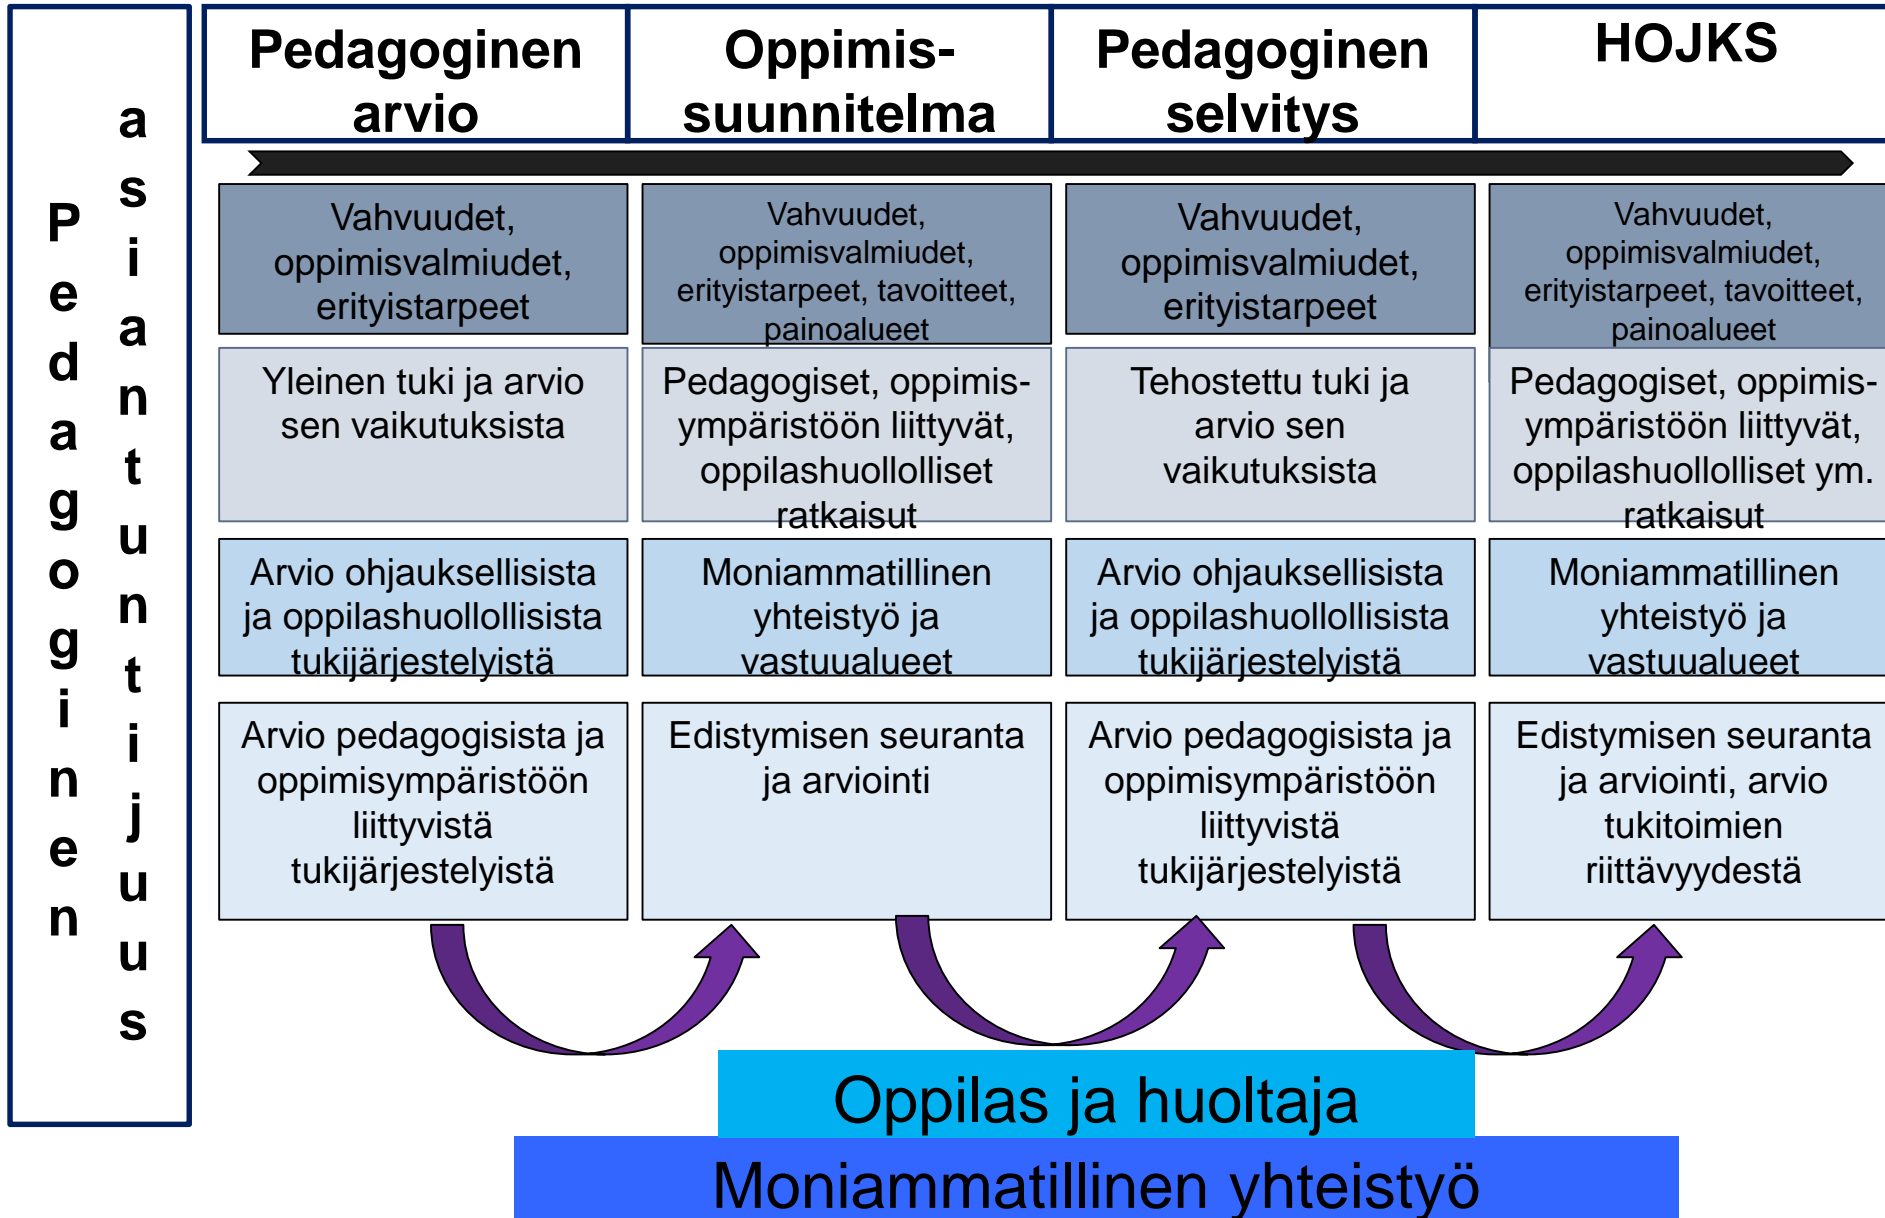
Pedagoginen asiantuntijuus

| Pedagoginen arvio | Oppimis-suunnitelma | Pedagoginen selvitys | HOJKS |
|---|---|---|---|
| Vahvuudet, oppimisvalmiudet, erityistarpeet | Vahvuudet, oppimisvalmiudet, erityistarpeet, tavoitteet, painoalueet | Vahvuudet, oppimisvalmiudet, erityistarpeet | Vahvuudet, oppimisvalmiudet, erityistarpeet, tavoitteet, painoalueet |
| Yleinen tuki ja arvio sen vaikutuksista | Pedagogiset, oppimis-ympäristöön liittyvät, oppilashuollolliset ratkaisut | Tehostettu tuki ja arvio sen vaikutuksista | Pedagogiset, oppimis-ympäristöön liittyvät, oppilashuollolliset ym. ratkaisut |
| Arvio ohjauksellisista ja oppilashuollollisista tukijärjestelyistä | Moniammatillinen yhteistyö ja vastuualueet | Arvio ohjauksellisista ja oppilashuollollisista tukijärjestelyistä | Moniammatillinen yhteistyö ja vastuualueet |
| Arvio pedagogisista ja oppimisympäristöön liittyvistä tukijärjestelyistä | Edistymisen seuranta ja arviointi | Arvio pedagogisista ja oppimisympäristöön liittyvistä tukijärjestelyistä | Edistymisen seuranta ja arviointi, arvio tukitoimien riittävyydestä |

Oppilas ja huoltaja

Moniammatillinen yhteistyö